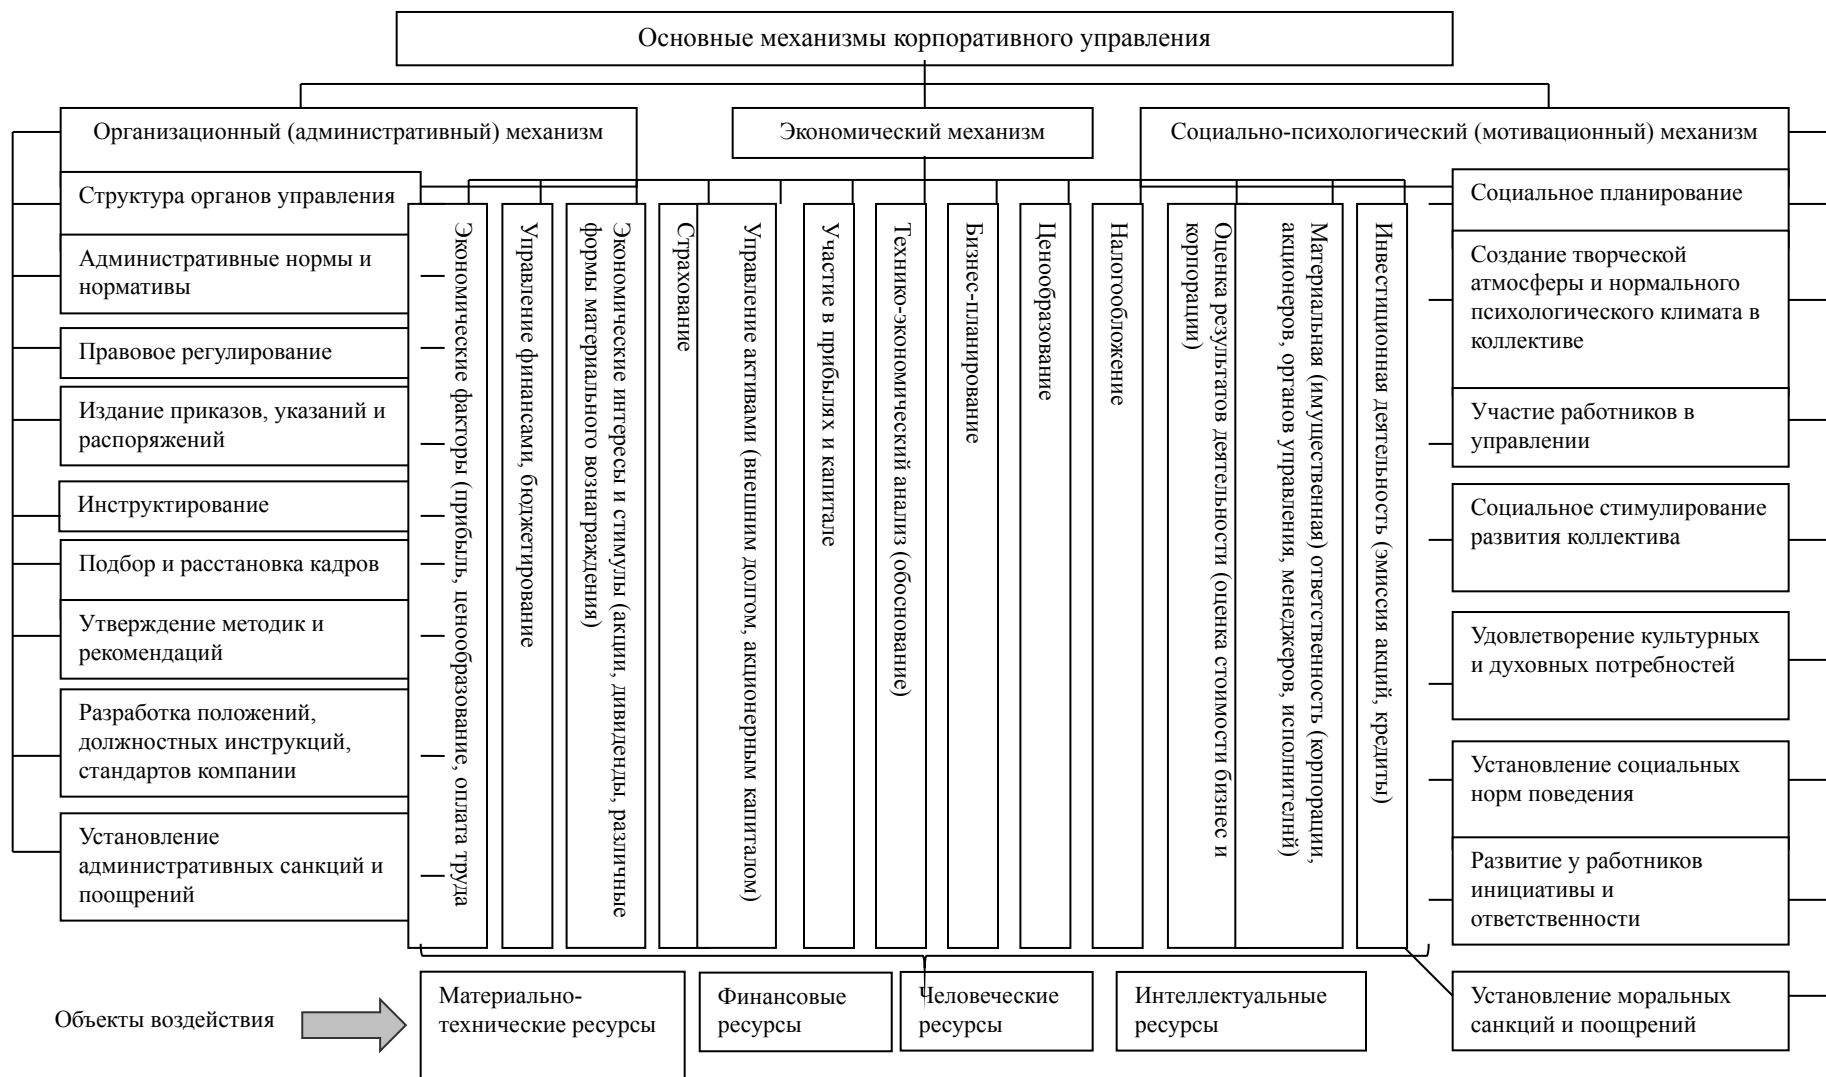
Основные механизмы корпоративного управления

Организационный (административный) механизм

Экономический механизм

Социально-психологический (мотивационный) механизм

Структура органов управления

Административные нормы и нормативы

Правовое регулирование

Издание приказов, указаний и распоряжений

Инструктирование

Подбор и расстановка кадров

Утверждение методик и рекомендаций

Разработка положений, должностных инструкций, стандартов компании

Установление административных санкций и поощрений

Экономические факторы (прибыль, ценообразование, оплата труда

Управление финансами, бюджетирование

Экономические интересы и стимулы (акции, дивиденды, различные формы материального вознаграждения)

Страхование

Управление активами (внешним долгом, акционерным капиталом)

Участие в прибылях и капитале

Технико-экономический анализ (обоснование)

Бизнес-планирование

Ценообразование

Налогообложение

Оценка результатов деятельности (оценка стоимости бизнес и корпорации)

Материальная (имущественная) ответственность (корпорации, акционеров, органов управления, менеджеров, исполнителей)

Инвестиционная деятельность (эмиссия акций, кредиты)

Социальное планирование

Создание творческой атмосферы и нормального психологического климата в коллективе

Участие работников в управлении

Социальное стимулирование развития коллектива

Удовлетворение культурных и духовных потребностей

Установление социальных норм поведения

Развитие у работников инициативы и ответственности

Установление моральных санкций и поощрений

Объекты воздействия

Материально-технические ресурсы

Финансовые ресурсы

Человеческие ресурсы

Интеллектуальные ресурсы